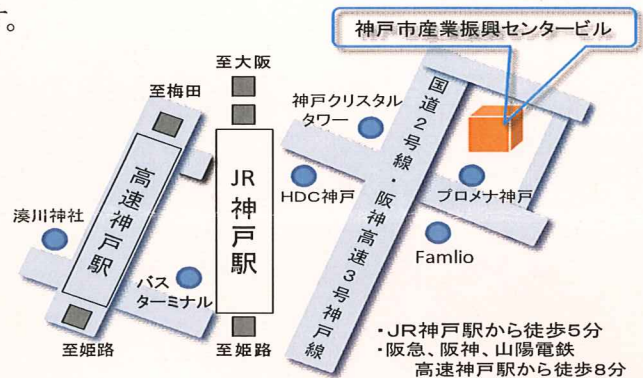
。

神戸市産業振興センタービル

至大阪

至梅田

神戸クリスタルタワー

国道2号線・阪神高速3号神戸線

高速神戸駅

JR神戸駅

HDC神戸

プロメナ神戸

湊川神社

バスターミナル

Famlio

至姫路

至姫路

・JR神戸駅から徒歩5分
・阪急、阪神、山陽電鉄 高速神戸駅から徒歩8分